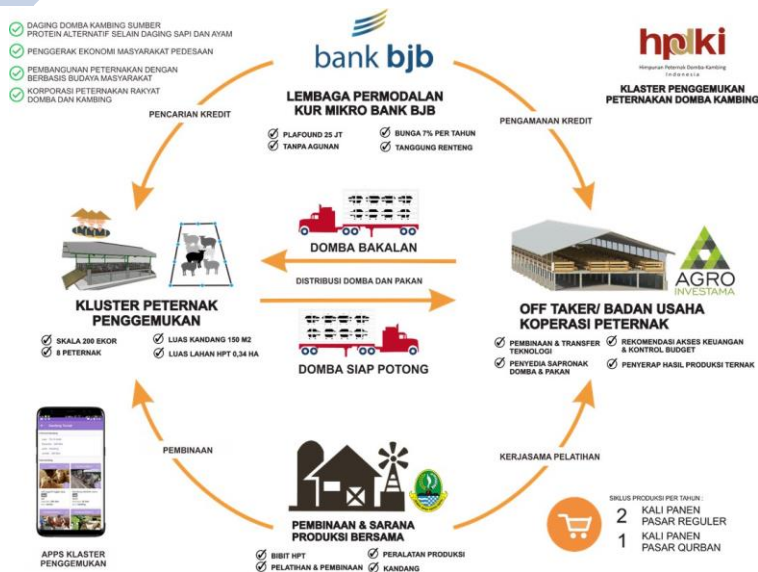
DAGING DOMBA KAMBING SUMBER PROTEIN ALTERNATIF SELAIN DAGING SAPI DAN AYAM

PENGGERAK EKONOMI MASYARAKAT PEDESAAN

PEMBANGUNAN PETERNAKAN DENGAN BERBASIS BUDAYA MASYARAKAT

KORPORASI PETERNAKAN RAKYAT DOMBA DAN KAMBING

bank bjb

LEMBAGA PERMODALAN KUR MIKRO BANK BJB

PLAFOUND 25 JT
TANPA AGUNAN
BUNGA 7% PER TAHUN
TANGGUNG RENTENG

hpdki
Himpunan Peternak Domba Kambing Indonesia

KLASTER PENGGEMUKAN PETERNAKAN DOMBA KAMBING

PENCARIAN KREDIT

PENGAMANAN KREDIT

DOMBA BAKALAN

DISTRIBUSI DOMBA DAN PAKAN

KLUSTER PETERNAK PENGGEMUKAN

SKALA 200 EKOR
8 PETERNAK
LUAS KANDANG 150 M2
LUAS LAHAN HPT 0,34 HA

DOMBA SIAP POTONG

AGRO INVESTAMA

OFF TAKER/ BADAN USAHA KOPERASI PETERNAK

PEMBINAAN & TRANSFER TEKNOLOGI
PENYEDIA SAPRONAK DOMBA & PAKAN
REKOMENDASI AKSES KEUANGAN & KONTROL BUDGET
PENYERAP HASIL PRODUKSI TERNAK

PEMBINAAN

KERJASAMA PELATIHAN

APPS KLASTER PENGGEMUKAN

PEMBINAAN & SARANA PRODUKSI BERSAMA

BIBIT HPT
PELATIHAN & PEMBINAAN
PERALATAN PRODUKSI
KANDANG

SIKLUS PRODUKSI PER TAHUN :
2 KALI PANEN PASAR REGULER
1 KALI PANEN PASAR QURBAN